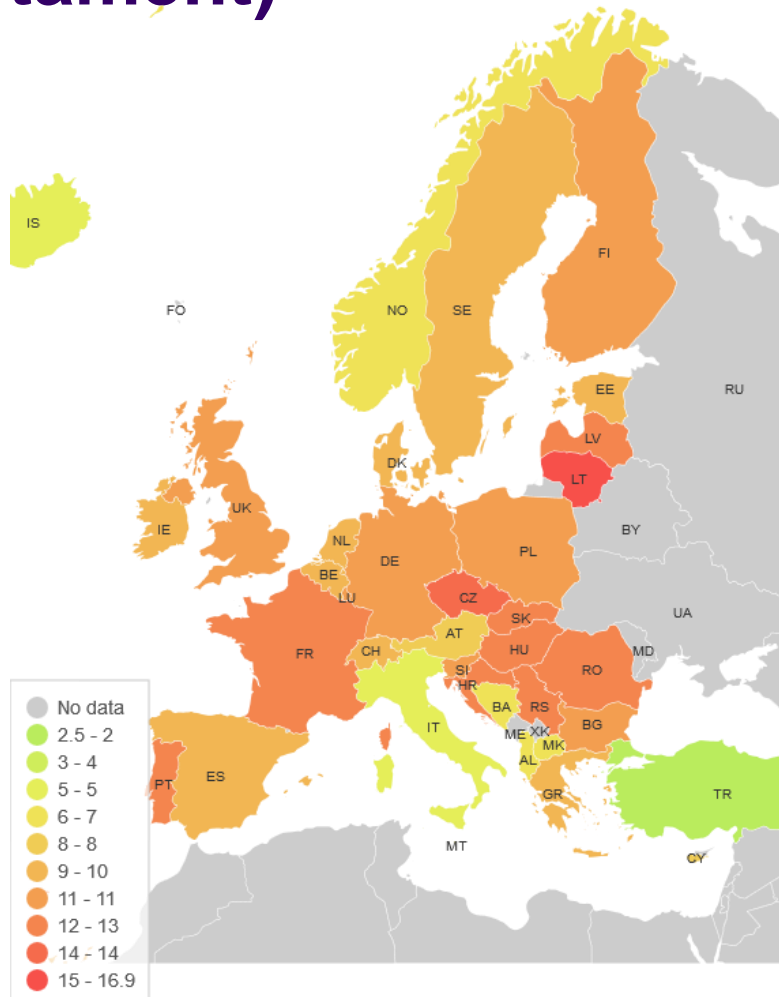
tament)

IS
FO
NO
SE
FI
EE
RU
LV
LT
DK
IE
UK
NL
BE
LU
DE
PL
BY
CZ
SK
UA
FR
CH
AT
HU
RO
MD
SI
HR
BA
RS
IT
ME
XK
MK
BG
AL
PT
ES
GR
TR
MT
CY

No data
2.5 - 2
3 - 4
5 - 5
6 - 7
8 - 8
9 - 10
11 - 11
12 - 13
14 - 14
15 - 16.9